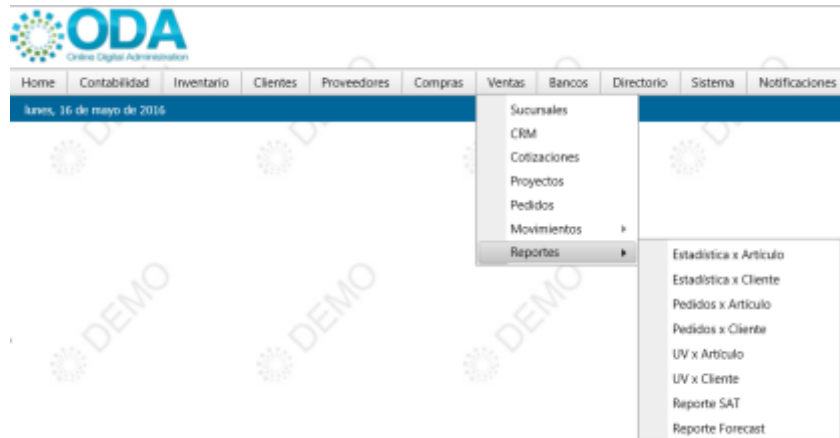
ODA
Online Digital Administration

Home | Contabilidad | Inventario | Clientes | Proveedores | Compras | Ventas | Bancos | Directorio | Sistema | Notificaciones

lunes, 16 de mayo de 2016

Sucursales
CRM
Cotizaciones
Proyectos
Pedidos
Movimientos
Reportes

Estadística x Artículo
Estadística x Cliente
Pedidos x Artículo
Pedidos x Cliente
UV x Artículo
UV x Cliente
Reporte SAT
Reporte Forecast

DEMO DEMO DEMO DEMO DEMO DEMO DEMO DEMO DEMO